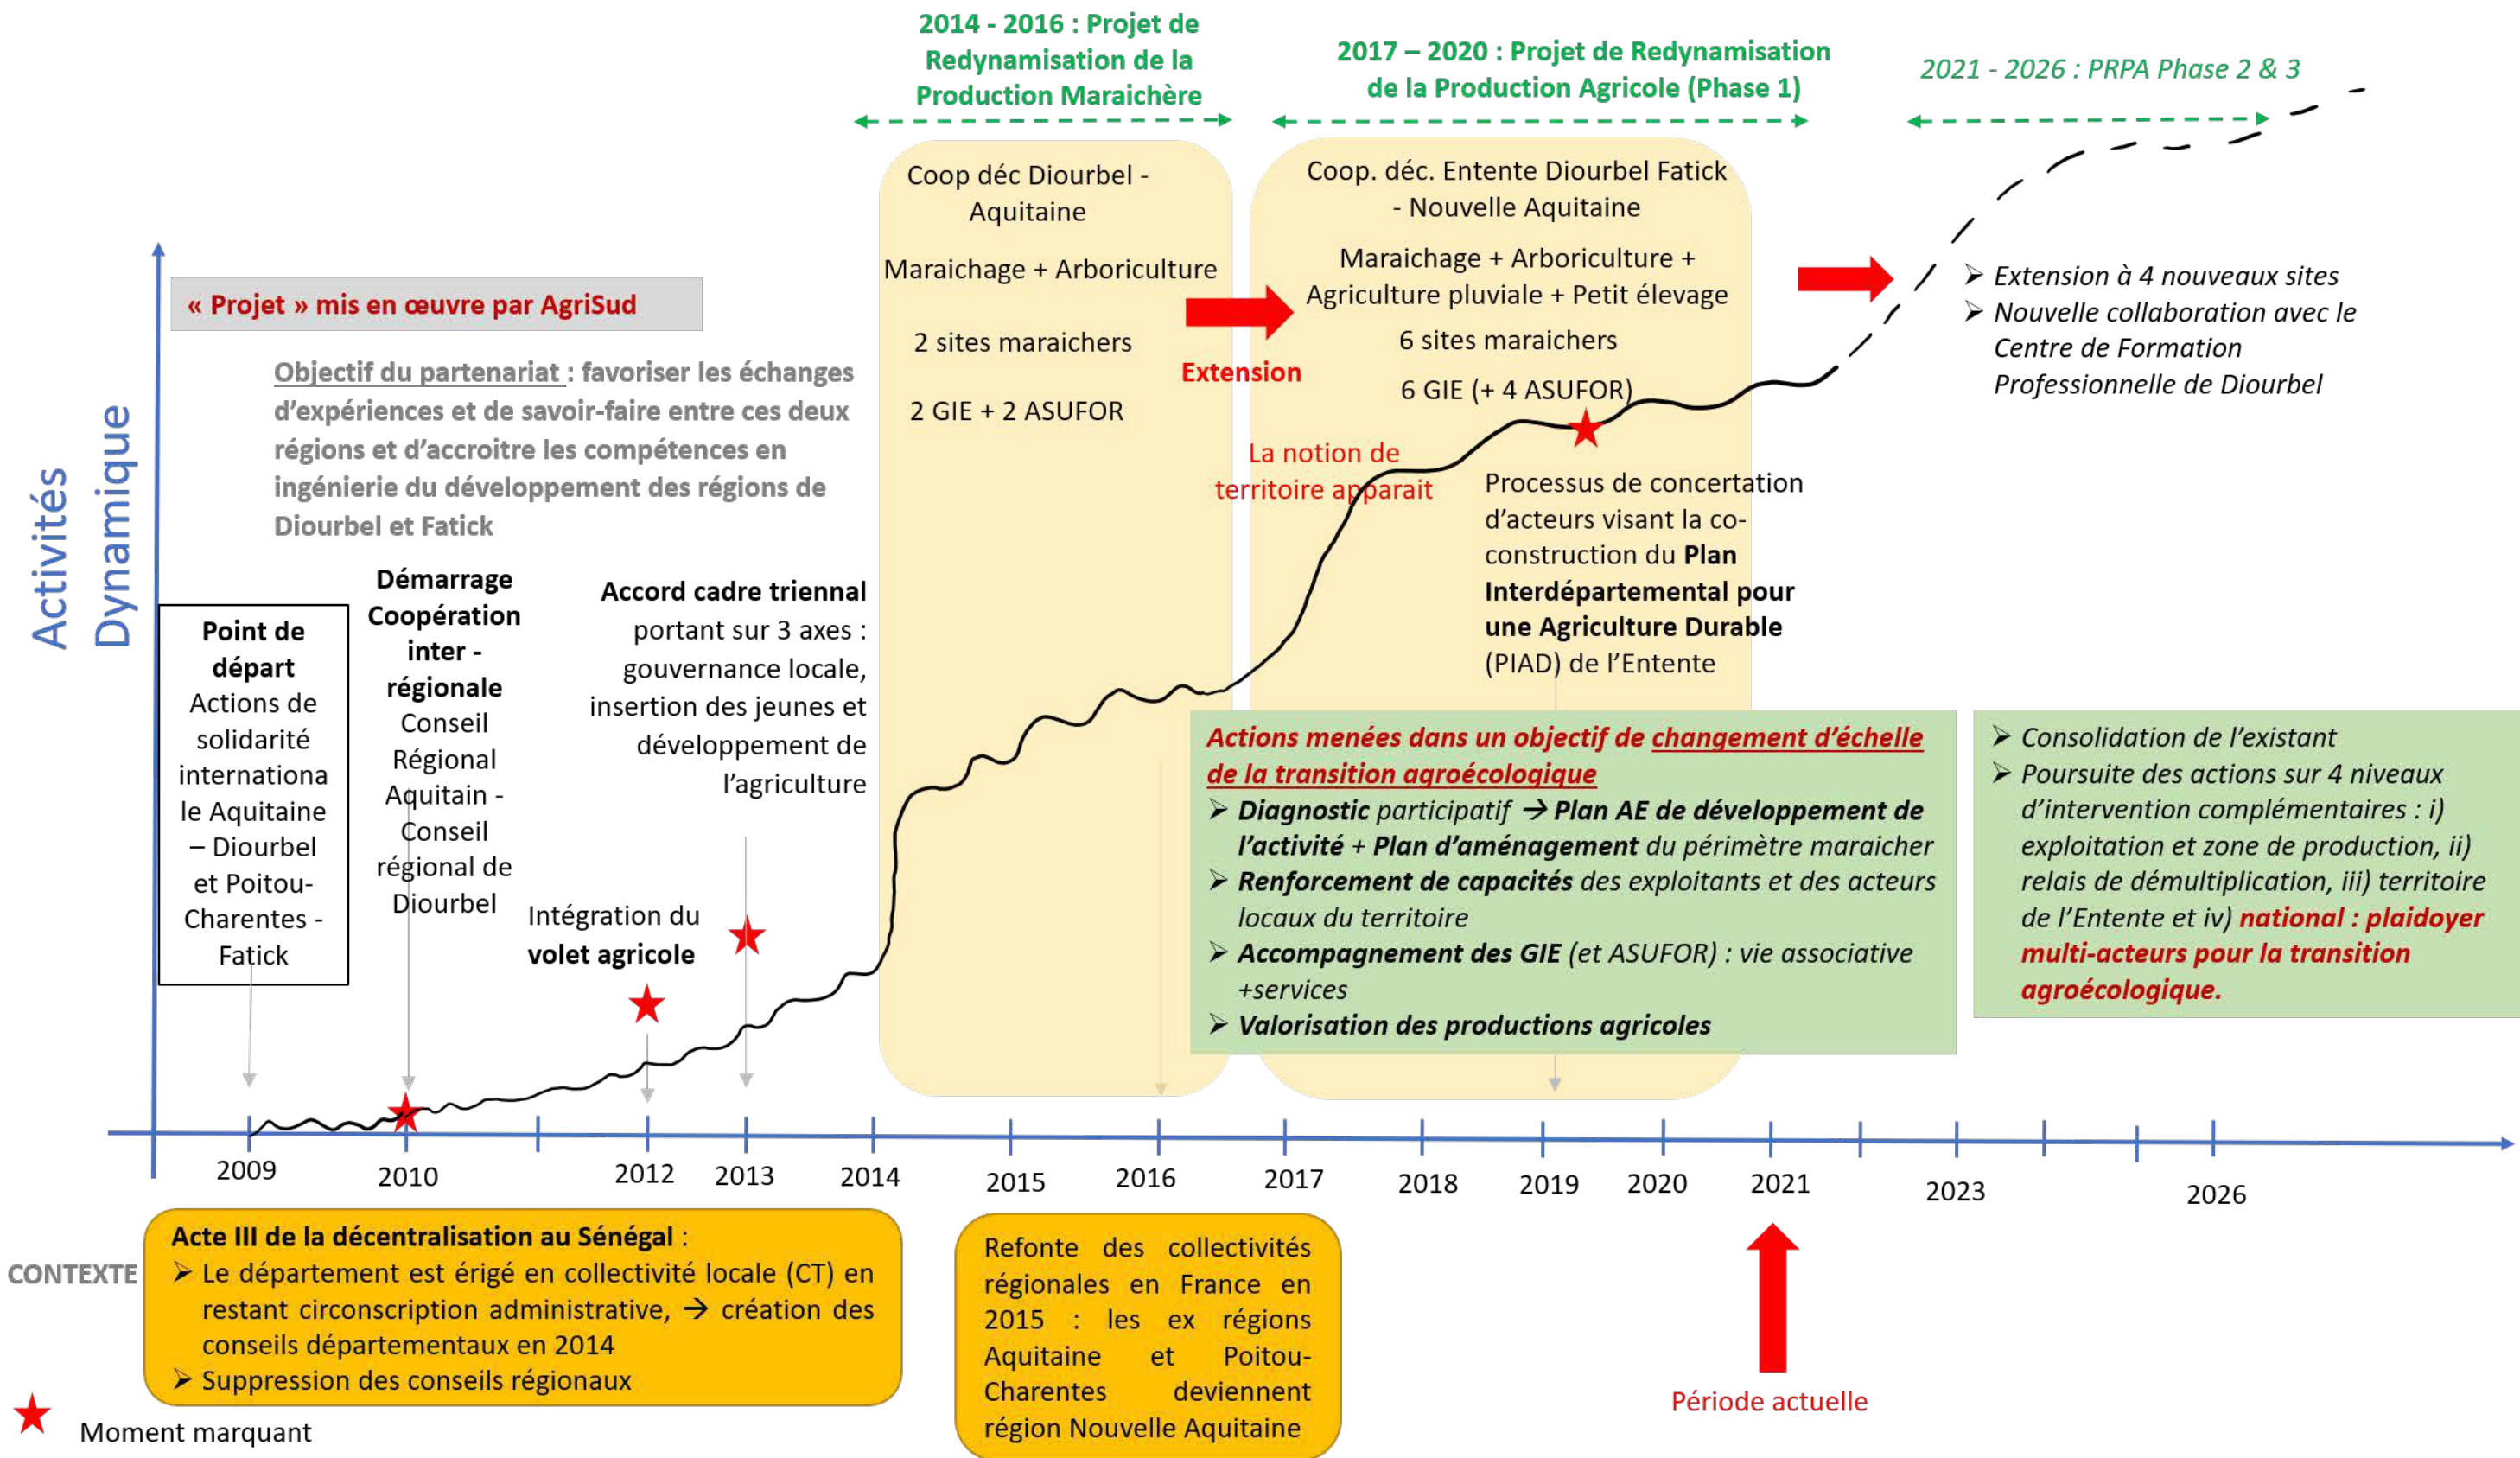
2014 - 2016 : Projet de Redynamisation de la Production Maraichère

2017 – 2020 : Projet de Redynamisation de la Production Agricole (Phase 1)

2021 - 2026 : PRPA Phase 2 & 3

Activités Dynamique

« Projet » mis en œuvre par AgriSud

Objectif du partenariat : favoriser les échanges d'expériences et de savoir-faire entre ces deux régions et d'accroitre les compétences en ingénierie du développement des régions de Diourbel et Fatick

Coop déc Diourbel - Aquitaine

Maraichage + Arboriculture

2 sites maraichers

2 GIE + 2 ASUFOR

Extension

Coop. déc. Entente Diourbel Fatick - Nouvelle Aquitaine

Maraichage + Arboriculture + Agriculture pluviale + Petit élevage

6 sites maraichers

6 GIE (+ 4 ASUFOR)

La notion de territoire apparait

Processus de concertation d'acteurs visant la co-construction du Plan Interdépartemental pour une Agriculture Durable (PIAD) de l'Entente

➢ Extension à 4 nouveaux sites
➢ Nouvelle collaboration avec le Centre de Formation Professionnelle de Diourbel

Point de départ Actions de solidarité internationale Aquitaine – Diourbel et Poitou-Charentes - Fatick

Démarrage Coopération inter - régionale Conseil Régional Aquitain - Conseil régional de Diourbel

Accord cadre triennal portant sur 3 axes : gouvernance locale, insertion des jeunes et développement de l'agriculture

Intégration du volet agricole

Actions menées dans un objectif de changement d'échelle de la transition agroécologique
➢ Diagnostic participatif → Plan AE de développement de l'activité + Plan d'aménagement du périmètre maraicher
➢ Renforcement de capacités des exploitants et des acteurs locaux du territoire
➢ Accompagnement des GIE (et ASUFOR) : vie associative +services
➢ Valorisation des productions agricoles

➢ Consolidation de l'existant
➢ Poursuite des actions sur 4 niveaux d'intervention complémentaires : i) exploitation et zone de production, ii) relais de démultiplication, iii) territoire de l'Entente et iv) national : plaidoyer multi-acteurs pour la transition agroécologique.

2009 2010 2012 2013 2014 2015 2016 2017 2018 2019 2020 2021 2023 2026

CONTEXTE

Acte III de la décentralisation au Sénégal :
➢ Le département est érigé en collectivité locale (CT) en restant circonscription administrative, → création des conseils départementaux en 2014
➢ Suppression des conseils régionaux

Refonte des collectivités régionales en France en 2015 : les ex régions Aquitaine et Poitou-Charentes deviennent région Nouvelle Aquitaine

Période actuelle

Moment marquant